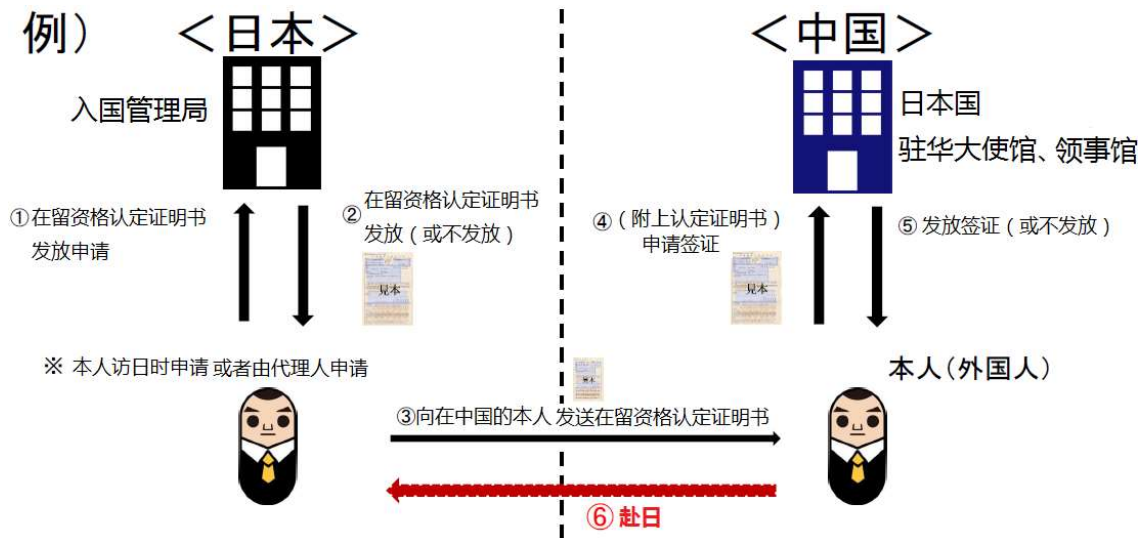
例）＜日本＞

＜中国＞

入国管理局

日本国
驻华大使馆、领事馆

①在留资格认定证明书发放申请

②在留资格认定证明书发放（或不发放）

見本

④（附上认定证明书）申请签证

見本

⑤发放签证（或不发放）

※ 本人访日时申请 或者由代理人申请

本人（外国人）

③向在中国的本人 发送在留资格认定证明书

⑥赴日